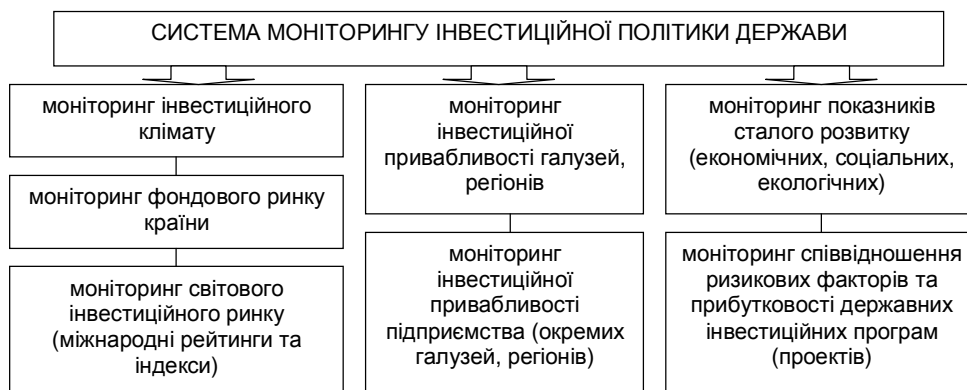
СИСТЕМА МОНІТОРИНГУ ІНВЕСТИЦІЙНОЇ ПОЛІТИКИ ДЕРЖАВИ

моніторинг інвестиційного клімату

моніторинг фондового ринку країни

моніторинг світового інвестиційного ринку (міжнародні рейтинги та індекси)

моніторинг інвестиційної привабливості галузей, регіонів

моніторинг інвестиційної привабливості підприємства (окремих галузей, регіонів)

моніторинг показників сталого розвитку (економічних, соціальних, екологічних)

моніторинг співвідношення ризикових факторів та прибутковості державних інвестиційних програм (проектів)